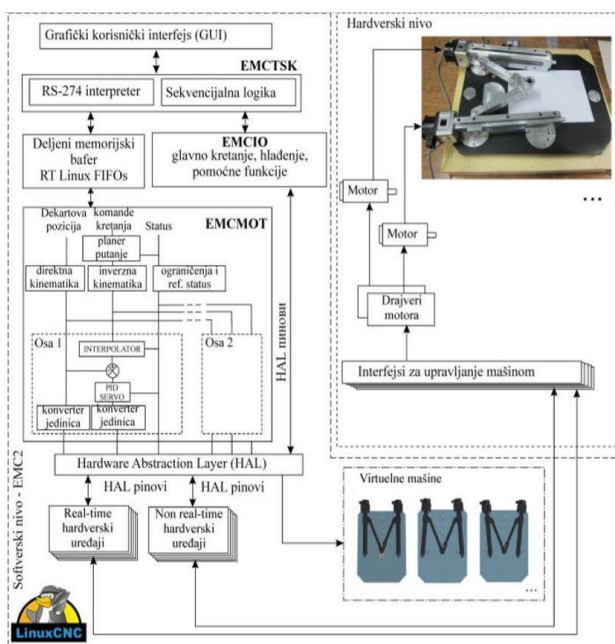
Grafički korisnički interfejs (GUI)

EMCTSK

RS-274 interpreter

Sekvencijalna logika

Deljeni memorijski bafer RT Linux FIFOs

EMCIO
glavno kretanje, hlađenje, pomoćne funkcije

Dekartova pozicija

komande kretanja

Status

EMCMOT

planer putanje

direktna kinematika

inverzna kinematika

ograničenja i ref. status

HAL пинови

Osa 1

INTERPOLATOR

PID SERVO

konverter jedinica

konverter jedinica

Osa 2

Hardware Abstraction Layer (HAL)

HAL pinovi

HAL pinovi

Real-time hardverski uređaji

Non real-time hardverski uređaji

Softverski nivo - EMC2

LinuxCNC

Hardverski nivo

Motor

Motor

...

Drajveri motora

Interfejsi za upravljanje mašinom

Virtuelne mašine

...